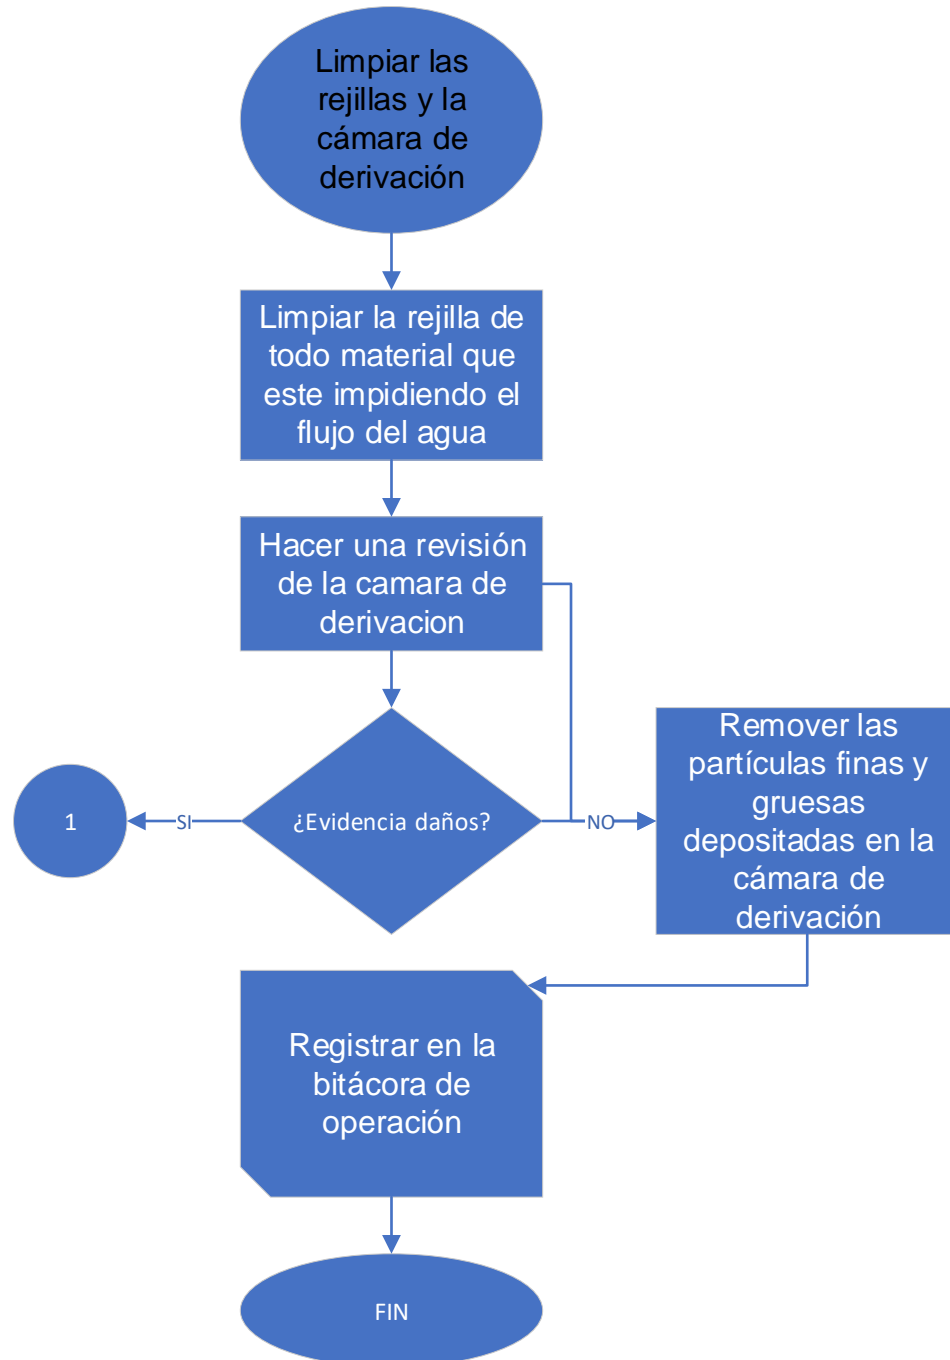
Limpiar las rejillas y la cámara de derivación

Limpiar la rejilla de todo material que este impidiendo el flujo del agua

Hacer una revisión de la camara de derivacion

¿Evidencia daños?

SI

1

NO

Remover las partículas finas y gruesas depositadas en la cámara de derivación

Registrar en la bitácora de operación

FIN